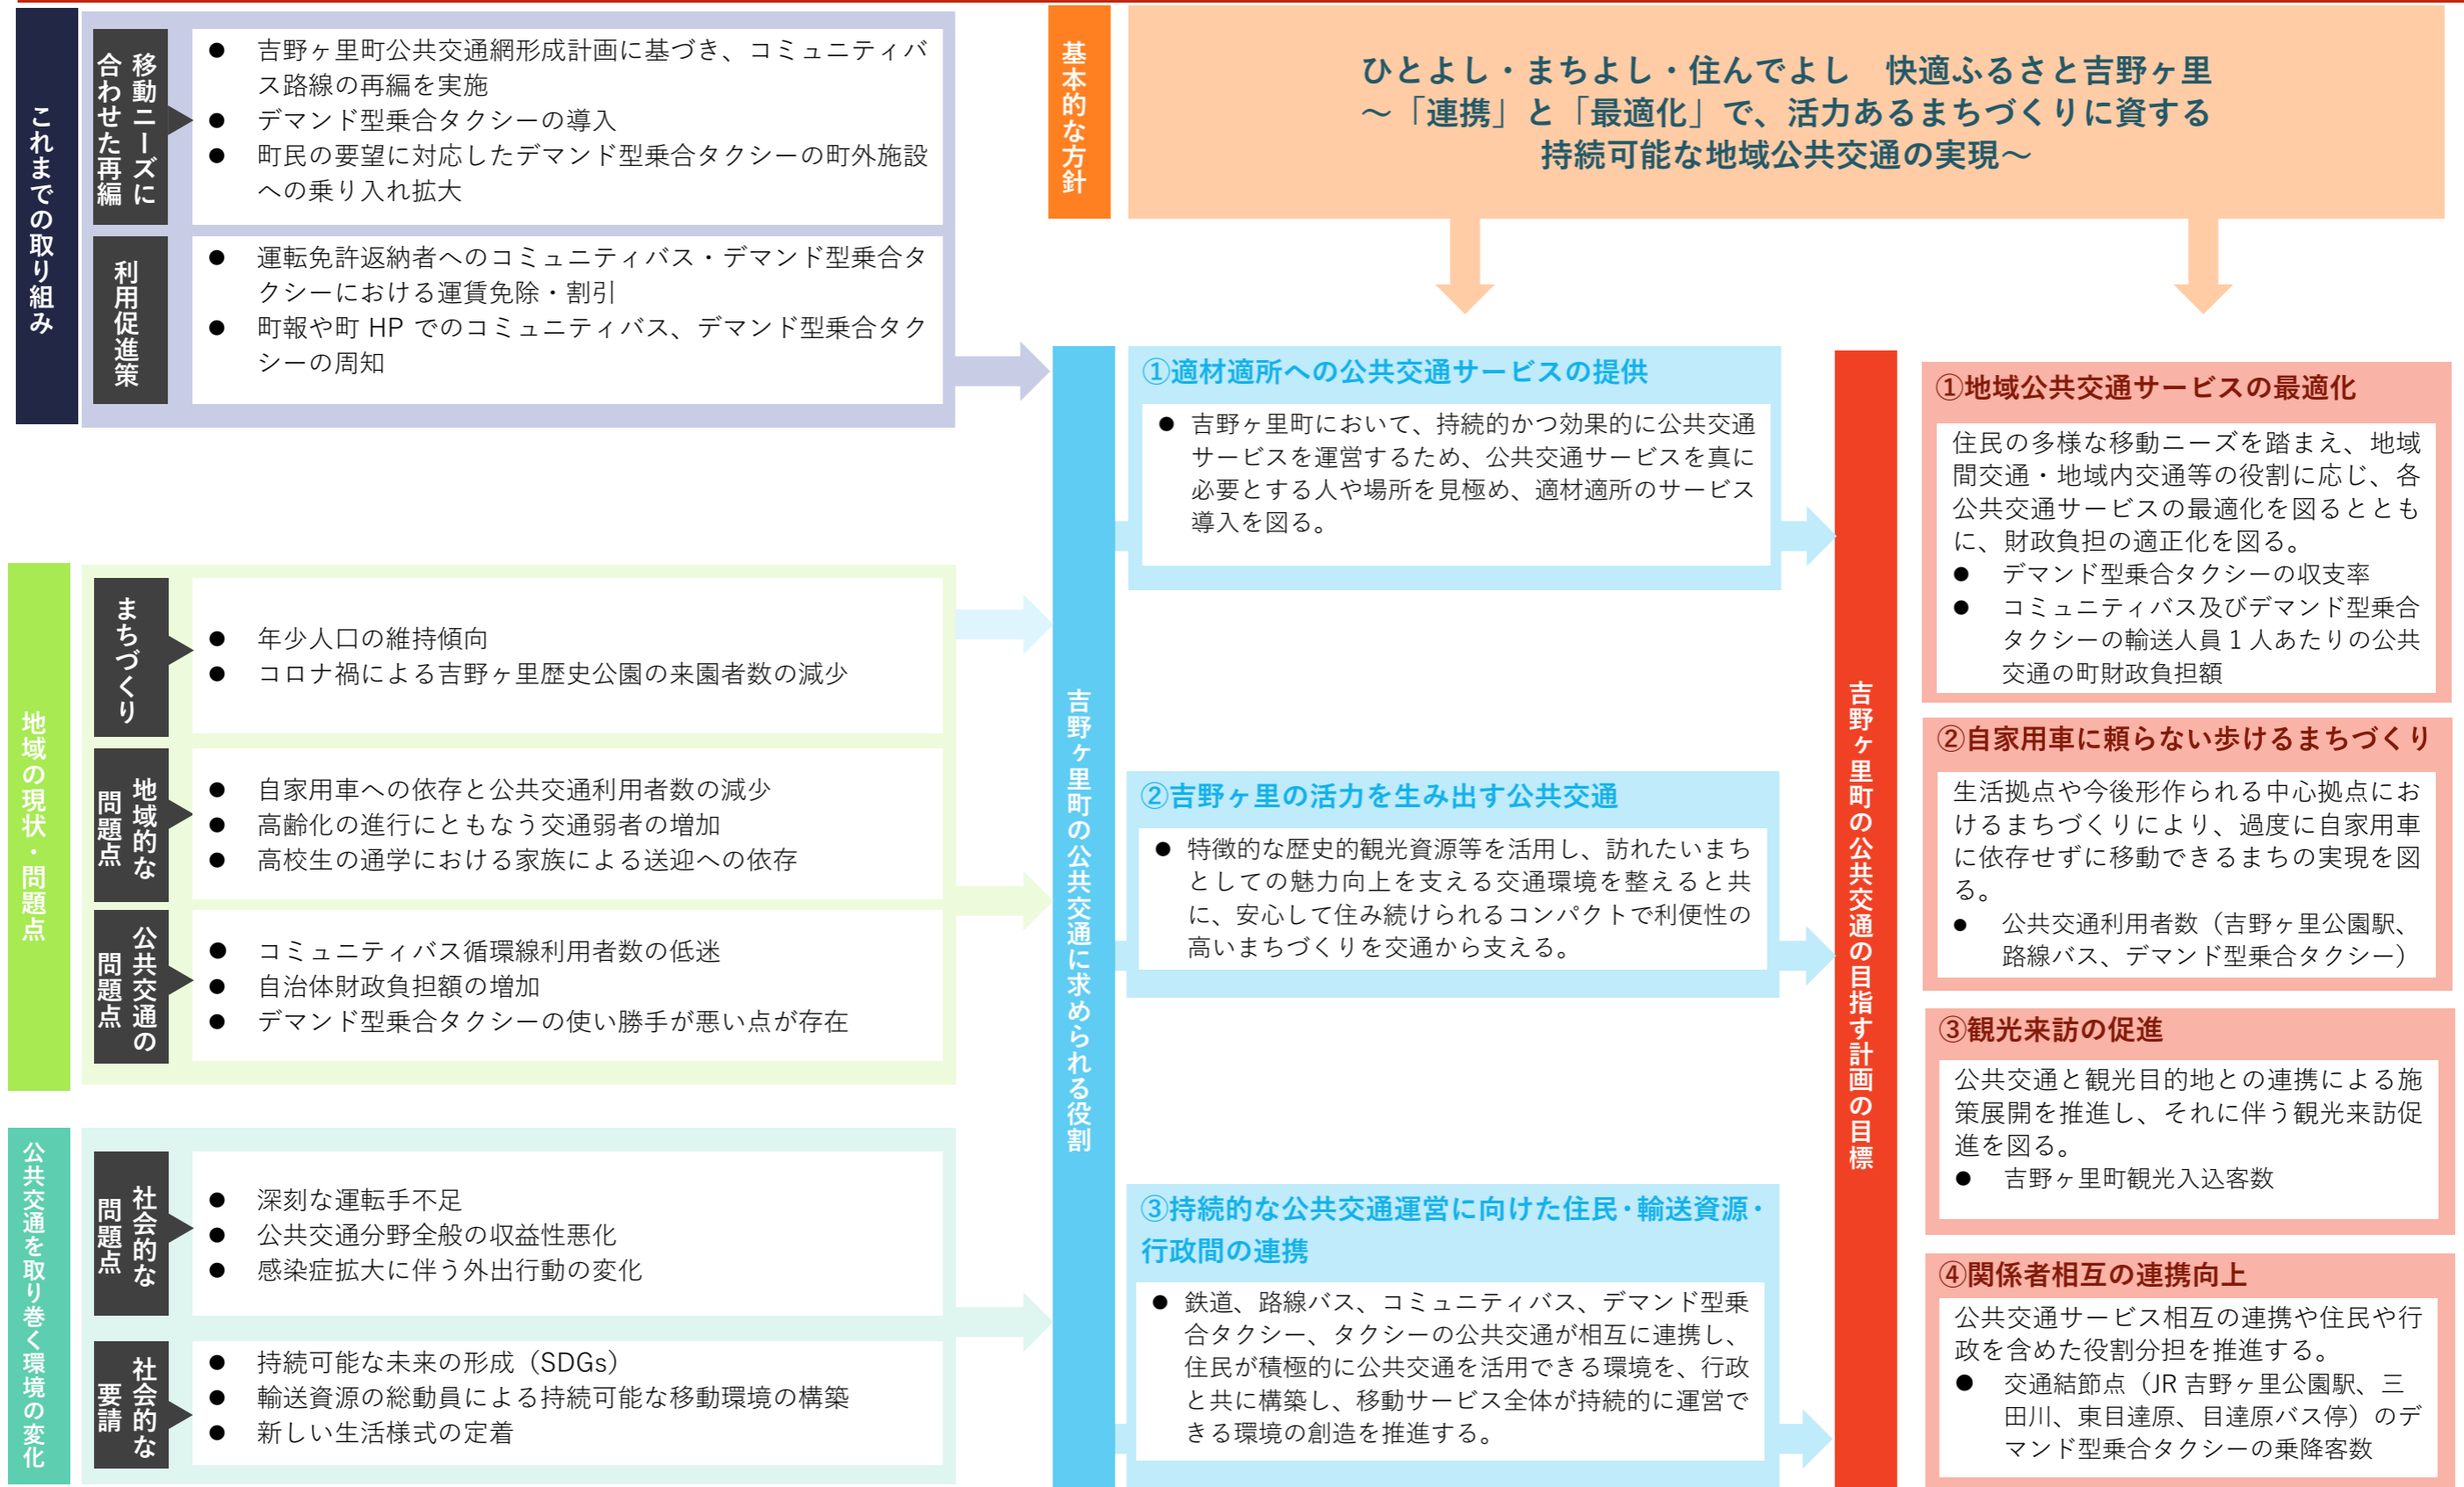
これまでの取り組み

移動ニーズに合わせた再編

● 吉野ヶ里町公共交通網形成計画に基づき、コミュニティバス路線の再編を実施
● デマンド型乗合タクシーの導入
● 町民の要望に対応したデマンド型乗合タクシーの町外施設への乗り入れ拡大

利用促進策

● 運転免許返納者へのコミュニティバス・デマンド型乗合タクシーにおける運賃免除・割引
● 町報や町 HP でのコミュニティバス、デマンド型乗合タクシーの周知

基本的な方針

ひとよし・まちよし・住んでよし　快適ふるさと吉野ヶ里
～「連携」と「最適化」で、活力あるまちづくりに資する持続可能な地域公共交通の実現～

地域の現状・問題点

まちづくり

● 年少人口の維持傾向
● コロナ禍による吉野ヶ里歴史公園の来園者数の減少

地域的な問題点

● 自家用車への依存と公共交通利用者数の減少
● 高齢化の進行にともなう交通弱者の増加
● 高校生の通学における家族による送迎への依存

公共交通の問題点

● コミュニティバス循環線利用者数の低迷
● 自治体財政負担額の増加
● デマンド型乗合タクシーの使い勝手が悪い点が存在

公共交通を取り巻く環境の変化

社会的な問題点

● 深刻な運転手不足
● 公共交通分野全般の収益性悪化
● 感染症拡大に伴う外出行動の変化

社会的な要請

● 持続可能な未来の形成（SDGs）
● 輸送資源の総動員による持続可能な移動環境の構築
● 新しい生活様式の定着

吉野ヶ里町の公共交通に求められる役割

①適材適所への公共交通サービスの提供

● 吉野ヶ里町において、持続的かつ効果的に公共交通サービスを運営するため、公共交通サービスを真に必要とする人や場所を見極め、適材適所のサービス導入を図る。

②吉野ヶ里の活力を生み出す公共交通

● 特徴的な歴史的観光資源等を活用し、訪れたいまちとしての魅力向上を支える交通環境を整えると共に、安心して住み続けられるコンパクトで利便性の高いまちづくりを交通から支える。

③持続的な公共交通運営に向けた住民・輸送資源・行政間の連携

● 鉄道、路線バス、コミュニティバス、デマンド型乗合タクシー、タクシーの公共交通が相互に連携し、住民が積極的に公共交通を活用できる環境を、行政と共に構築し、移動サービス全体が持続的に運営できる環境の創造を推進する。

吉野ヶ里町の公共交通の目指す計画の目標

①地域公共交通サービスの最適化

住民の多様な移動ニーズを踏まえ、地域間交通・地域内交通等の役割に応じ、各公共交通サービスの最適化を図るとともに、財政負担の適正化を図る。
● デマンド型乗合タクシーの収支率
● コミュニティバス及びデマンド型乗合タクシーの輸送人員 1 人あたりの公共交通の町財政負担額

②自家用車に頼らない歩けるまちづくり

生活拠点や今後形作られる中心拠点におけるまちづくりにより、過度に自家用車に依存せずに移動できるまちの実現を図る。
● 公共交通利用者数（吉野ヶ里公園駅、路線バス、デマンド型乗合タクシー）

③観光来訪の促進

公共交通と観光目的地との連携による施策展開を推進し、それに伴う観光来訪促進を図る。
● 吉野ヶ里町観光入込客数

④関係者相互の連携向上

公共交通サービス相互の連携や住民や行政を含めた役割分担を推進する。
● 交通結節点（JR 吉野ヶ里公園駅、三田川、東目達原、目達原バス停）のデマンド型乗合タクシーの乗降客数